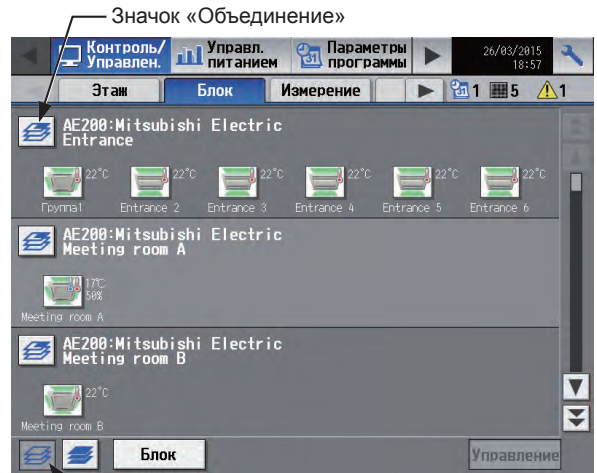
Значок «Объединение»

Контроль/ Управлен.
Управл. питанием
Параметры программы
26/03/2015 18:57

Этаж
Блок
Измерение
1
5
1

AE200:Mitsubishi Electric Entrance

22°C
Группа1
22°C
Entrance 2
22°C
Entrance 3
22°C
Entrance 4
22°C
Entrance 5
22°C
Entrance 6

AE200:Mitsubishi Electric Meeting room A

17°C
50%
Meeting room A

AE200:Mitsubishi Electric Meeting room B

22°C
Meeting room B

Блок
Управление